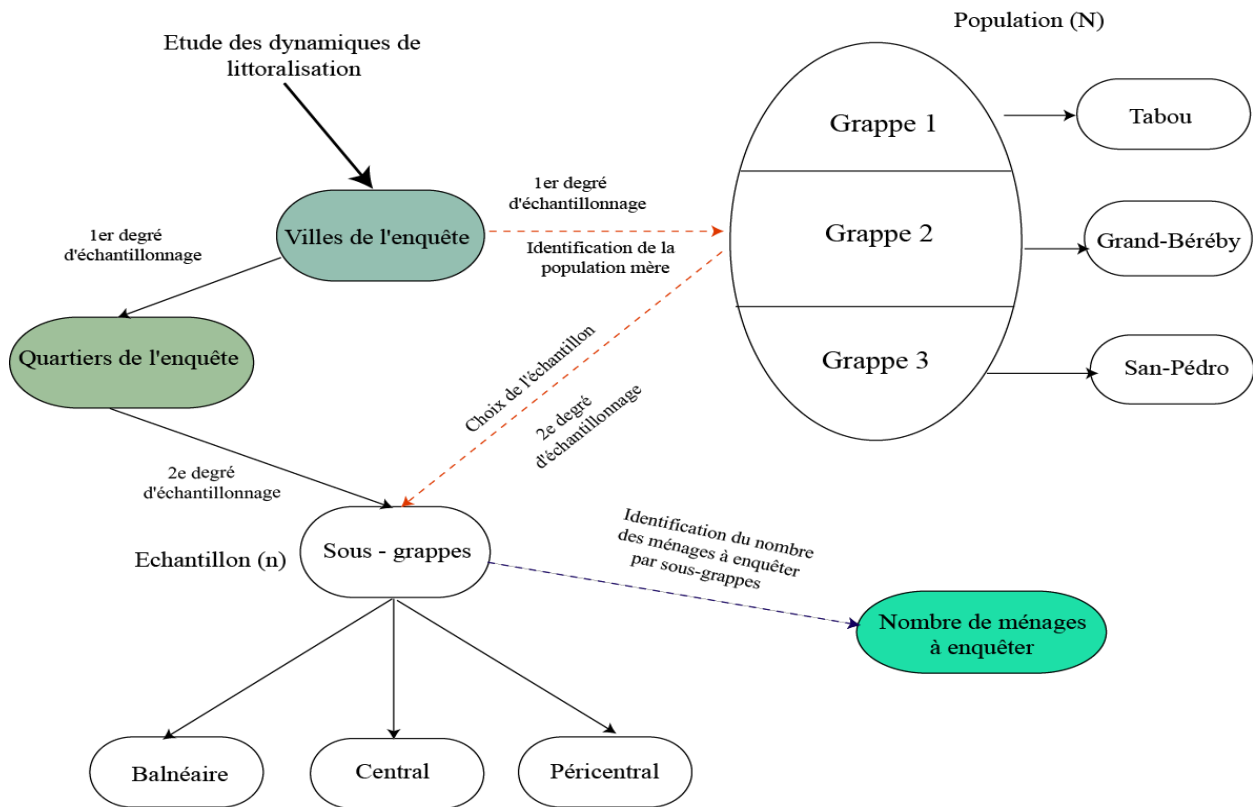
Etude des dynamiques de littoralisation

Population (N)

Grappe 1

Tabou

1er degré d'échantillonnage

Villes de l'enquête

1er degré d'échantillonnage

Identification de la population mère

Grappe 2

Grand-Béréby

Quartiers de l'enquête

Choix de l'échantillon

2e degré d'échantillonnage

Grappe 3

San-Pédro

2e degré d'échantillonnage

Echantillon (n)

Sous - grappes

Identification du nombre des ménages à enquêter par sous-grappes

Nombre de ménages à enquêter

Balnéaire

Central

Péricentral